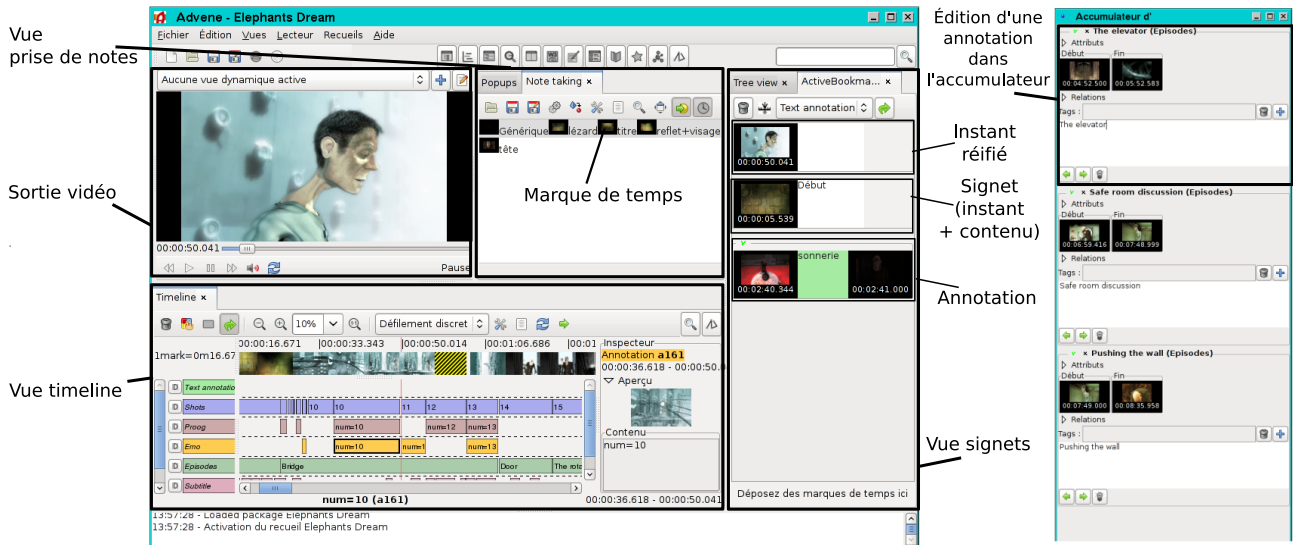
Vue
prise de notes

Sortie vidéo

Vue timeline

Advene - Elephants Dream

Fichier Édition Vues Lecteur Recueils Aide

Aucune vue dynamique active

00:00:50.041

Pause

Popups Note taking ×

Générique lézard titre reflet+visage tête

Marque de temps

Tree view × ActiveBookma... ×

Text annotation

00:00:50.041

Début

00:00:05.539

sonnerie

00:02:40.344 00:02:41.000

Déposez des marques de temps ici

Timeline ×

10%

Défilement discret

00:00:16.671 00:00:33.343 00:00:50.014 00:01:06.686 00:01

1mark=0m16.67

Text annotation

Shots

Proog

Emo

Episodes

Subtitle

10 10 11 12 13 14 15

num=10 num=12 num=13

num=10 num=1 num=13

Bridge Door The rota

num=10 (a161)

Inspecteur

Annotation a161

00:00:36.618 - 00:00:50.0

Aperçu

Contenu

num=10

00:00:36.618 - 00:00:50.041

13:57:28 - Loaded package Elephants Dream
13:57:28 - Activation du recueil Elephants Dream

Instant réifié

Signet (instant + contenu)

Annotation

Vue signets

Édition d'une annotation dans l'accumulateur

Accumulateur d'

× The elevator (Episodes)

Attributs

Début Fin

00:04:52.500 00:05:52.583

Relations

Tags :

The elevator

× Safe room discussion (Episodes)

Attributs

Début Fin

00:06:59.416 00:07:48.999

Relations

Tags :

Safe room discussion

× Pushing the wall (Episodes)

Attributs

Début Fin

00:07:49.000 00:08:35.958

Relations

Tags :

Pushing the wall